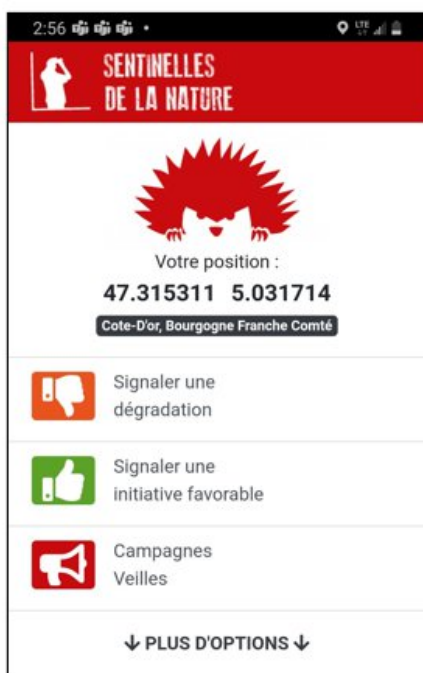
2:56

SENTINELLES DE LA NATURE

Votre position :

47.315311 5.031714

Cote-D'or, Bourgogne Franche Comté

Signaler une dégradation

Signaler une initiative favorable

Campagnes Veilles

↓ PLUS D'OPTIONS ↓